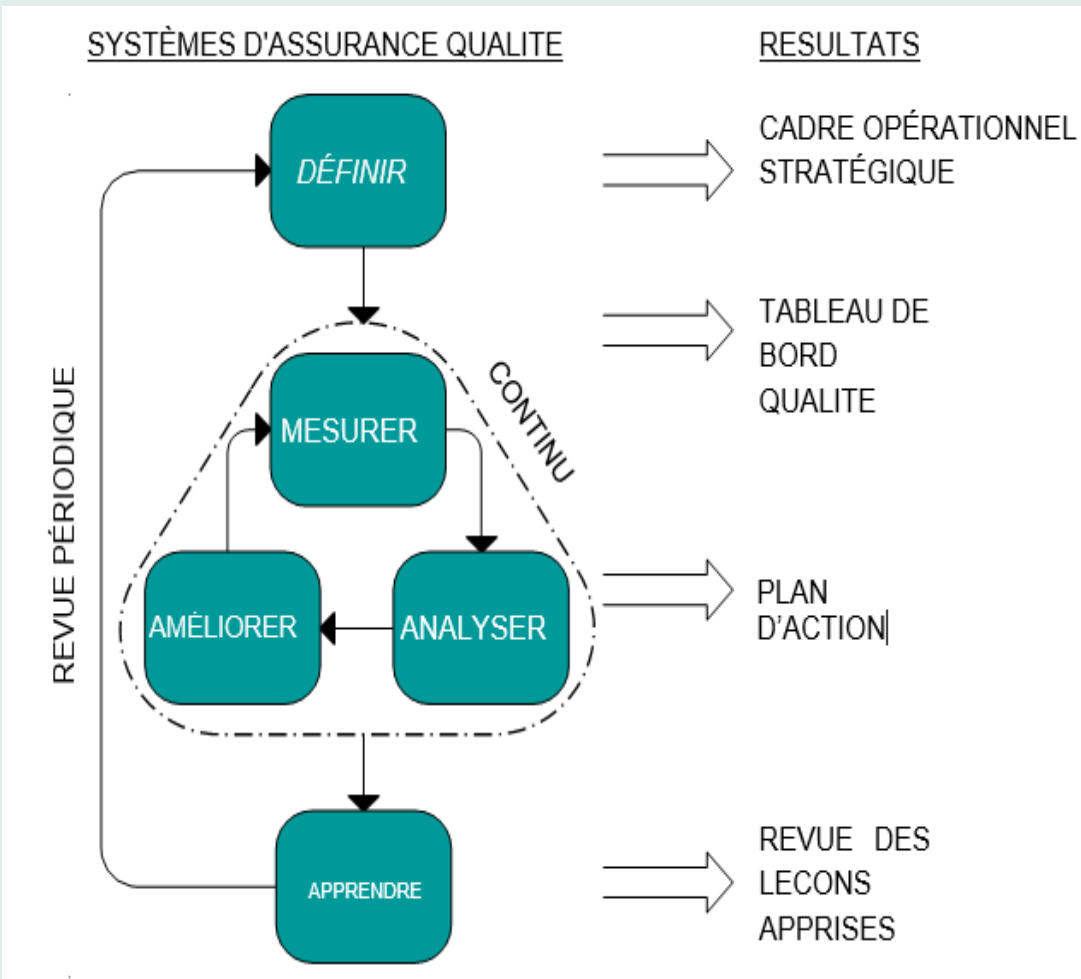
SYSTÈMES D'ASSURANCE QUALITE

RESULTATS

DÉFINIR

CADRE OPÉRATIONNEL STRATÉGIQUE

REVUE PÉRIODIQUE

CONTINU

MESURER

TABLEAU DE BORD QUALITE

AMÉLIORER

ANALYSER

PLAN D'ACTION

APPRENDRE

REVUE DES LECONS APPRISES